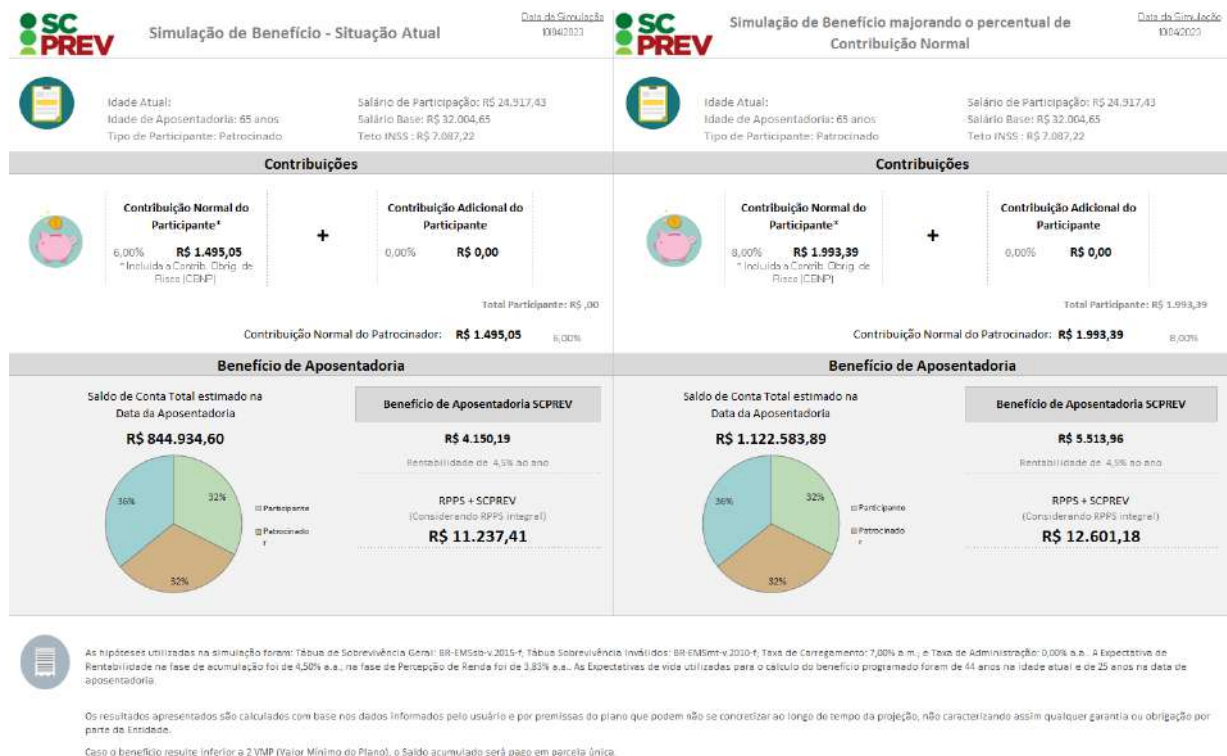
SC PREV

Simulação de Benefício - Situação Atual

Data da Simulação 13/04/2023

Idade Atual:
Idade de Aposentadoria: 65 anos
Tipo de Participante: Patrocinado

Salário de Participação: R$ 24.917,43
Salário Base: R$ 32.004,65
Teto INSS : R$ 7.087,22

Contribuições

Contribuição Normal do Participante*
6,00% R$ 1.495,05
* Incluída a Contrib. Obrig. de Risco (CBNP)

+

Contribuição Adicional do Participante
0,00% R$ 0,00

Total Participante: R$ ,00

Contribuição Normal do Patrocinador: R$ 1.495,05 6,00%

Benefício de Aposentadoria

Saldo de Conta Total estimado na Data da Aposentadoria
R$ 844.934,60

36% 32% 32%
Participante
Patrocinador

Benefício de Aposentadoria SCPREV
R$ 4.150,19
Rentabilidade de 4,5% ao ano

RPPS + SCPREV
(Considerando RPPS integral)
R$ 11.237,41

SC PREV

Simulação de Benefício majorando o percentual de Contribuição Normal

Data da Simulação 13/04/2023

Idade Atual:
Idade de Aposentadoria: 65 anos
Tipo de Participante: Patrocinado

Salário de Participação: R$ 24.917,43
Salário Base: R$ 32.004,65
Teto INSS : R$ 7.087,22

Contribuições

Contribuição Normal do Participante*
8,00% R$ 1.993,39
* Incluída a Contrib. Obrig. de Risco (CBNP)

+

Contribuição Adicional do Participante
0,00% R$ 0,00

Total Participante: R$ 1.993,39

Contribuição Normal do Patrocinador: R$ 1.993,39 8,00%

Benefício de Aposentadoria

Saldo de Conta Total estimado na Data da Aposentadoria
R$ 1.122.583,89

36% 32% 32%
Participante
Patrocinador

Benefício de Aposentadoria SCPREV
R$ 5.513,96
Rentabilidade de 4,5% ao ano

RPPS + SCPREV
(Considerando RPPS integral)
R$ 12.601,18

As hipóteses utilizadas na simulação foram: Tábua de Sobrevivência Geral: BR-EMSsb-v.2015-f; Tábua Sobrevivência Inválidos: BR-EMSmt-v.2010-f; Taxa de Carregamento: 7,00% a.m.; e Taxa de Administração: 0,00% a.a.. A Expectativa de Rentabilidade na fase de acumulação foi de 4,50% a.a.; na fase de Percepção de Renda foi de 3,83% a.a.. As Expectativas de vida utilizadas para o cálculo do benefício programado foram de 44 anos na idade atual e de 25 anos na data de aposentadoria.

Os resultados apresentados são calculados com base nos dados informados pelo usuário e por premissas do plano que podem não se concretizar ao longo do tempo da projeção, não caracterizando assim qualquer garantia ou obrigação por parte da Entidade.

Caso o benefício resulte inferior a 2 VMP (Valor Mínimo do Plano), o Saldo acumulado será pago em parcela única.